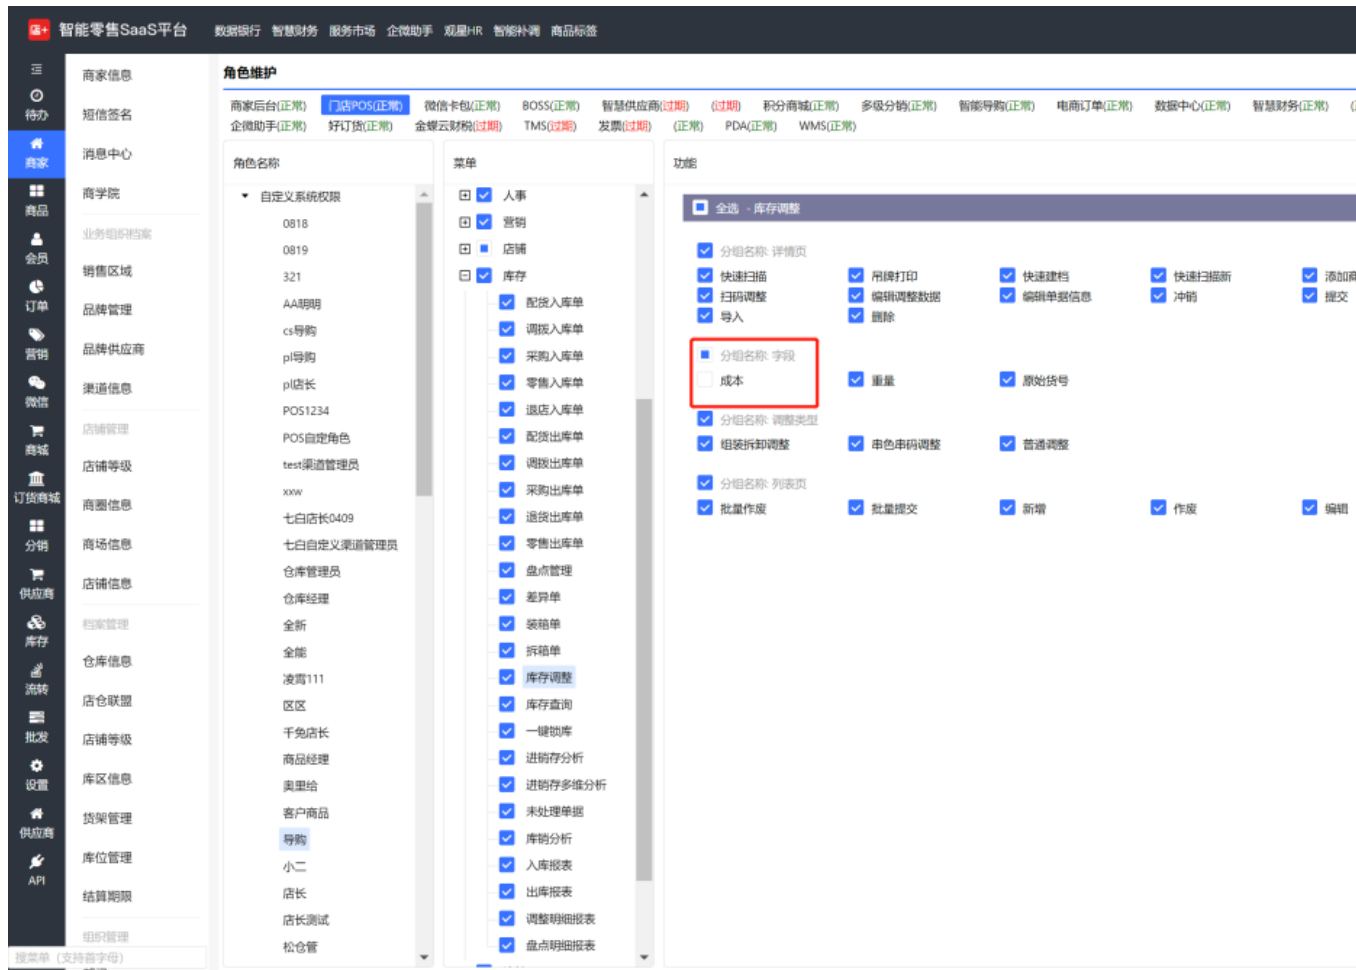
智能零售SaaS平台 数据银行 智慧财务 服务市场 企微助手 观星HR 智能补调 商品标签

待办
商家
商品
会员
订单
营销
微信
商城
订货商城
分销
供应商
库存
流转
批发
设置
供应商
API

商家信息
短信签名
消息中心
商学院
业务组织档案
销售区域
品牌管理
品牌供应商
渠道信息
店铺管理
店铺等级
商圈信息
商场信息
店铺信息
档案管理
仓库信息
店仓联盟
店铺等级
库区信息
货架管理
库位管理
结算期限
组织管理
搜菜单（支持首字母）

角色维护

商家后台(正常) 门店POS(正常) 微信卡包(正常) BOSS(正常) 智慧供应商(过期) (过期) 积分商城(正常) 多级分销(正常) 智能导购(正常) 电商订单(正常) 数据中心(正常) 智慧财务(正常)
企微助手(正常) 好订货(正常) 金蝶云财税(过期) TMS(过期) 发票(过期) (正常) PDA(正常) WMS(正常)

角色名称
自定义系统权限
0818
0819
321
AA明明
cs导购
pl导购
pl店长
POS1234
POS自定角色
test渠道管理员
xxw
七白店长0409
七白自定义渠道管理员
仓库管理员
仓库经理
全新
全能
凌霄111
区区
千兔店长
商品经理
奥里给
客户商品
导购
小二
店长
店长测试
松仓管

菜单
人事
营销
店铺
库存
配货入库单
调拨入库单
采购入库单
零售入库单
退店入库单
配货出库单
调拨出库单
采购出库单
退货出库单
零售出库单
盘点管理
差异单
装箱单
拆箱单
库存调整
库存查询
一键锁库
进销存分析
进销存多维分析
未处理单据
库销分析
入库报表
出库报表
调整明细报表
盘点明细报表

功能
全选 - 库存调整
分组名称 详情页
快速扫描 吊牌打印 快速建档 快速扫描新 添加
扫码调整 编辑调整数据 编辑单据信息 冲销 提交
导入 删除
分组名称 字段
成本 重量 原始货号
分组名称 调整类型
组装拆卸调整 串色串码调整 普通调整
分组名称 列表页
批量作废 批量提交 新增 作废 编辑